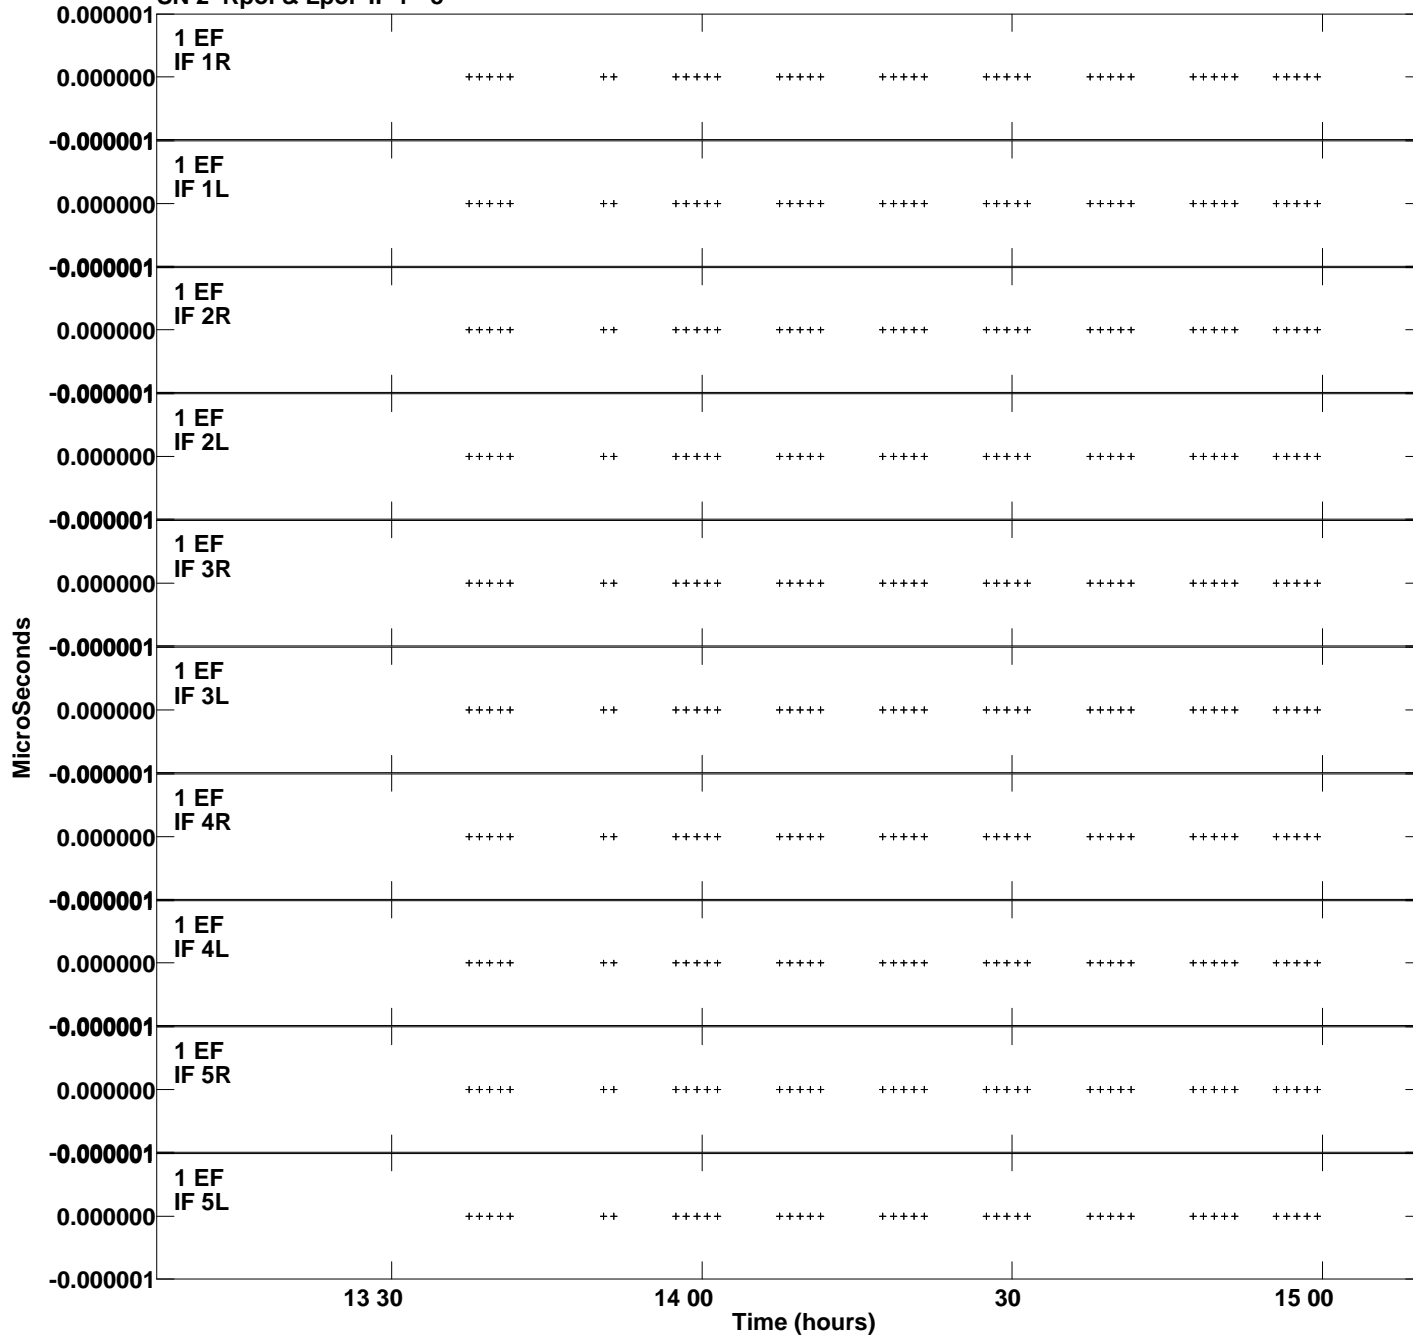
SN 2 Rpol & Lpol IF 1 - 5

0.000001
1 EF
IF 1R
0.000000
-0.000001
1 EF
IF 1L
0.000000
-0.000001
1 EF
IF 2R
0.000000
-0.000001
1 EF
IF 2L
0.000000
-0.000001
1 EF
IF 3R
0.000000
-0.000001
1 EF
IF 3L
0.000000
-0.000001
1 EF
IF 4R
0.000000
-0.000001
1 EF
IF 4L
0.000000
-0.000001
1 EF
IF 5R
0.000000
-0.000001
1 EF
IF 5L
0.000000
-0.000001

MicroSeconds

13 30
14 00
30
15 00
Time (hours)